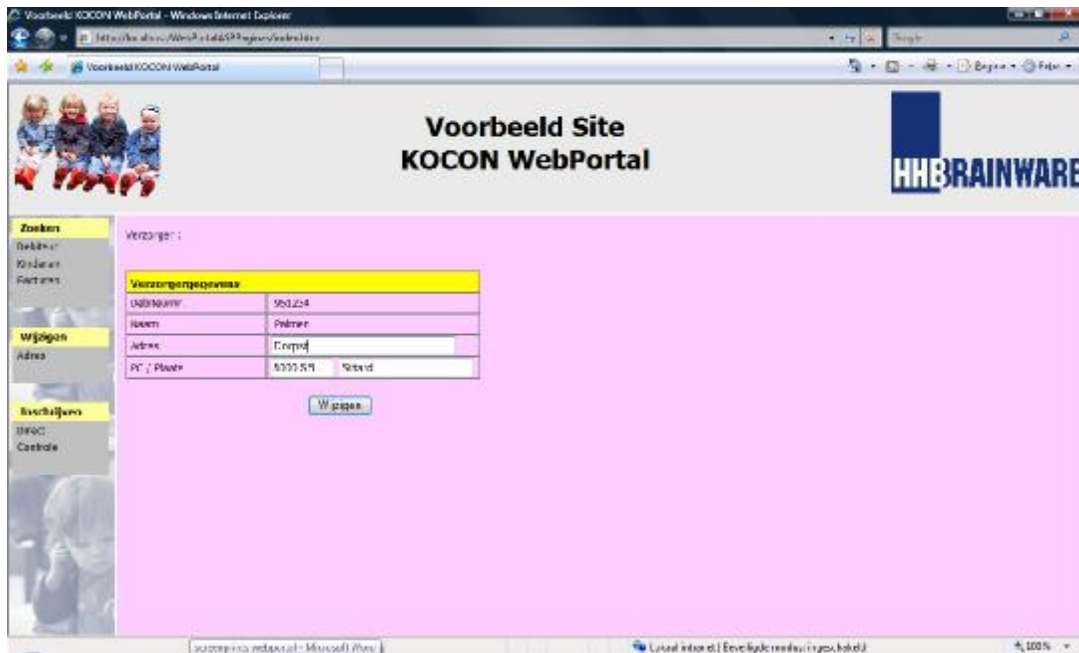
Voorbeeld KOCON WebPortal - Windows Internet Explorer

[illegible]

Voorbeeld KOCON WebPortal

Voorbeeld Site
KOCON WebPortal

HHBRAINWARE

Zoeken
Debiteur
Kinderen
Facturen

Wijzigen
Adres

Inschrijven
Direct
Controle

Verzorger :

| Verzorgergegevens | |
|---|---|
| Debiteurnr | 961234 |
| Naam | Palmen |
| Adres | Coopvd |
| PC / Plaats | 6000 SS Sittard |

Wijzigen

Lokaal intranet | Beveiligde modus: ingeschakeld

100%